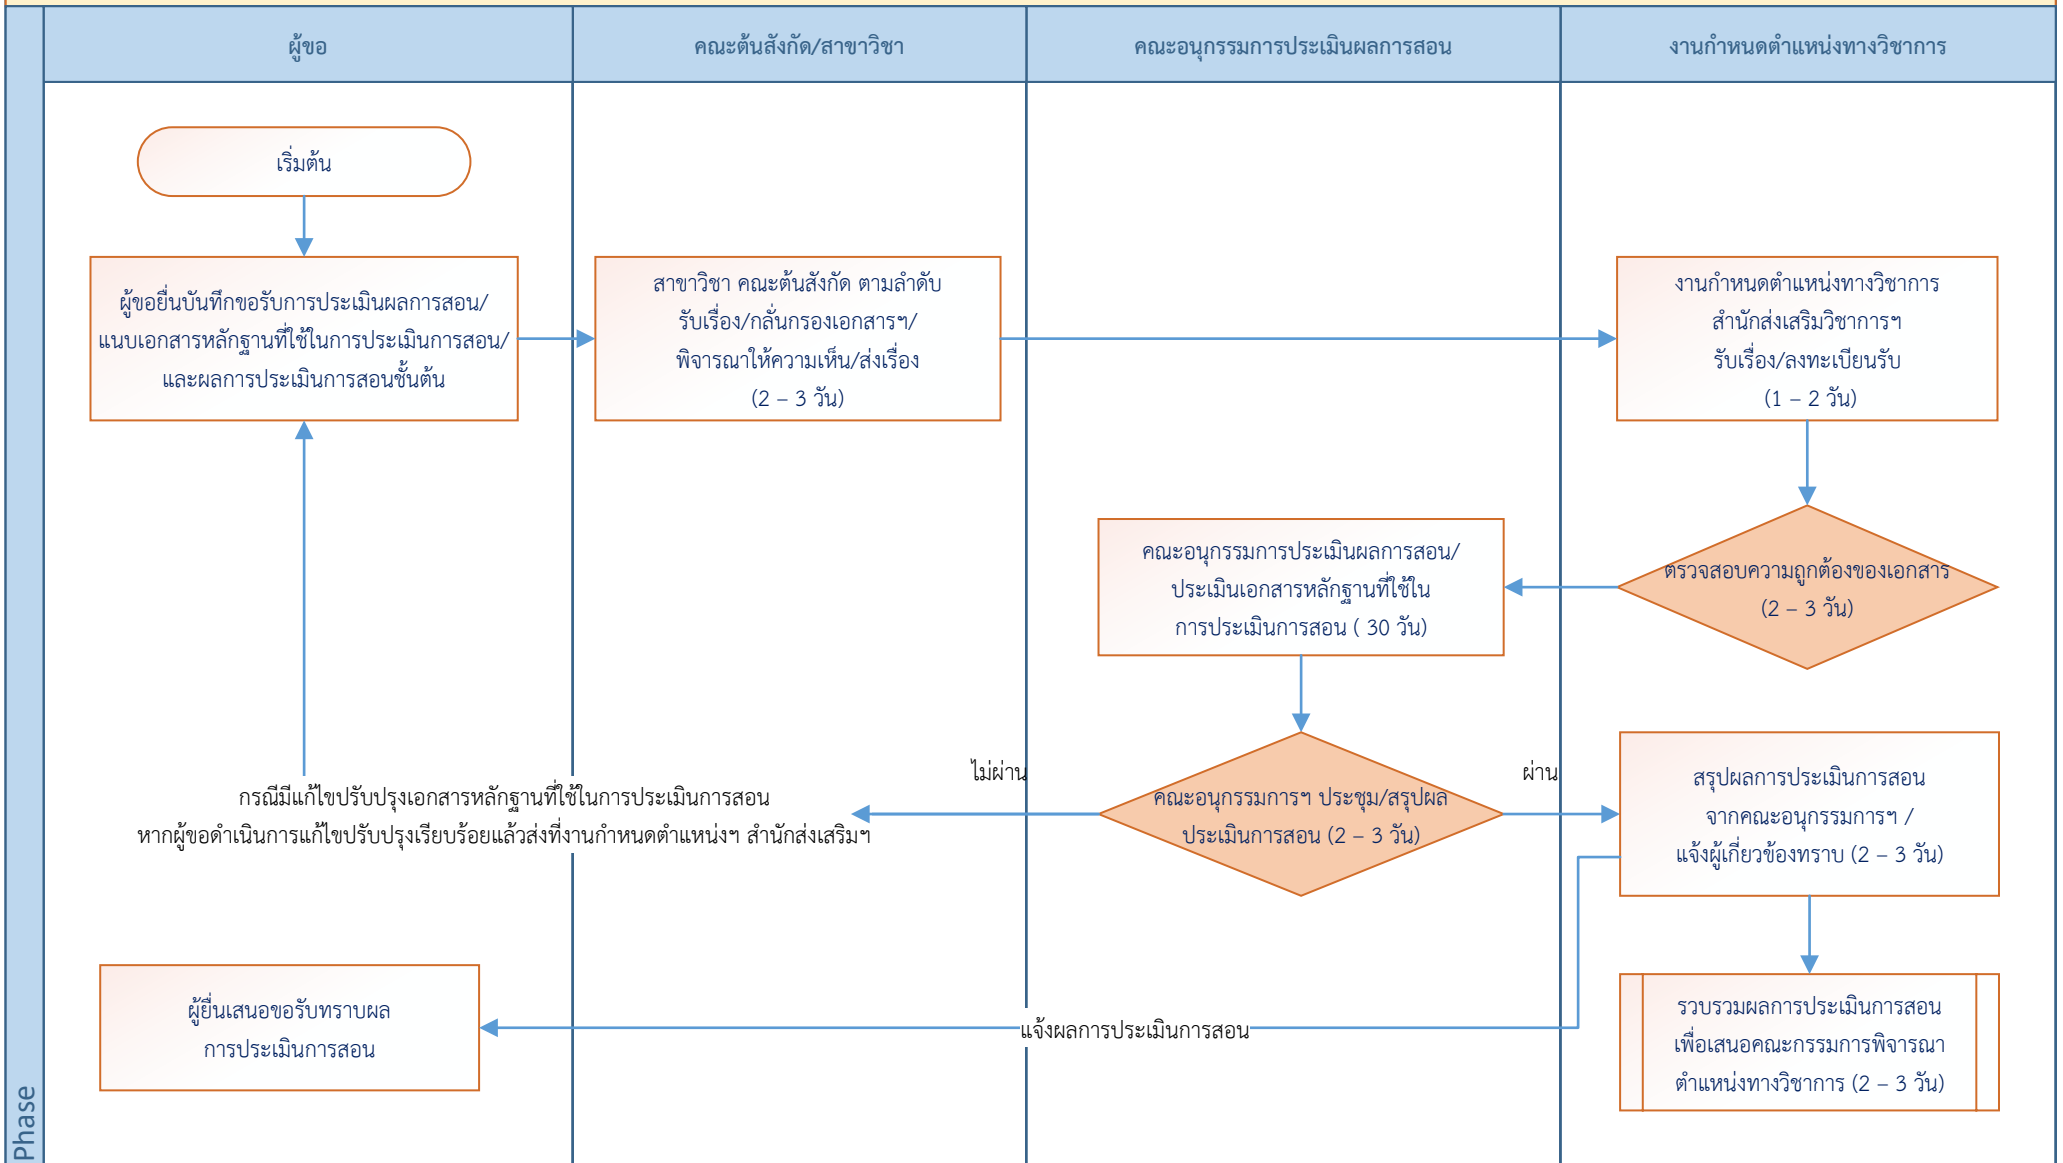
ผู้ขอ

คณะต้นสังกัด/สาขาวิชา

คณะอนุกรรมการประเมินผลการสอน

งานกำหนดตำแหน่งทางวิชาการ

เริ่มต้น

ผู้ขอยื่นบันทึกขอรับการประเมินผลการสอน/แนบเอกสารหลักฐานที่ใช้ในการประเมินการสอน/และผลการประเมินการสอนชั้นต้น

สาขาวิชา คณะต้นสังกัด ตามลำดับ รับเรื่อง/กลั่นกรองเอกสารฯ/พิจารณาให้ความเห็น/ส่งเรื่อง (2 – 3 วัน)

งานกำหนดตำแหน่งทางวิชาการ สำนักส่งเสริมวิชาการฯ รับเรื่อง/ลงทะเบียนรับ (1 – 2 วัน)

ตรวจสอบความถูกต้องของเอกสาร (2 – 3 วัน)

คณะอนุกรรมการประเมินผลการสอน/ประเมินเอกสารหลักฐานที่ใช้ในการประเมินการสอน ( 30 วัน)

ไม่ผ่าน

ผ่าน

คณะอนุกรรมการฯ ประชุม/สรุปผลประเมินการสอน (2 – 3 วัน)

กรณีมีแก้ไขปรับปรุงเอกสารหลักฐานที่ใช้ในการประเมินการสอน
หากผู้ขอดำเนินการแก้ไขปรับปรุงเรียบร้อยแล้วส่งที่งานกำหนดตำแหน่งฯ สำนักส่งเสริมฯ

สรุปผลการประเมินการสอนจากคณะอนุกรรมการฯ / แจ้งผู้เกี่ยวข้องทราบ (2 – 3 วัน)

ผู้ยื่นเสนอขอรับทราบผลการประเมินการสอน

แจ้งผลการประเมินการสอน

รวบรวมผลการประเมินการสอนเพื่อเสนอคณะกรรมการพิจารณาตำแหน่งทางวิชาการ (2 – 3 วัน)

Phase